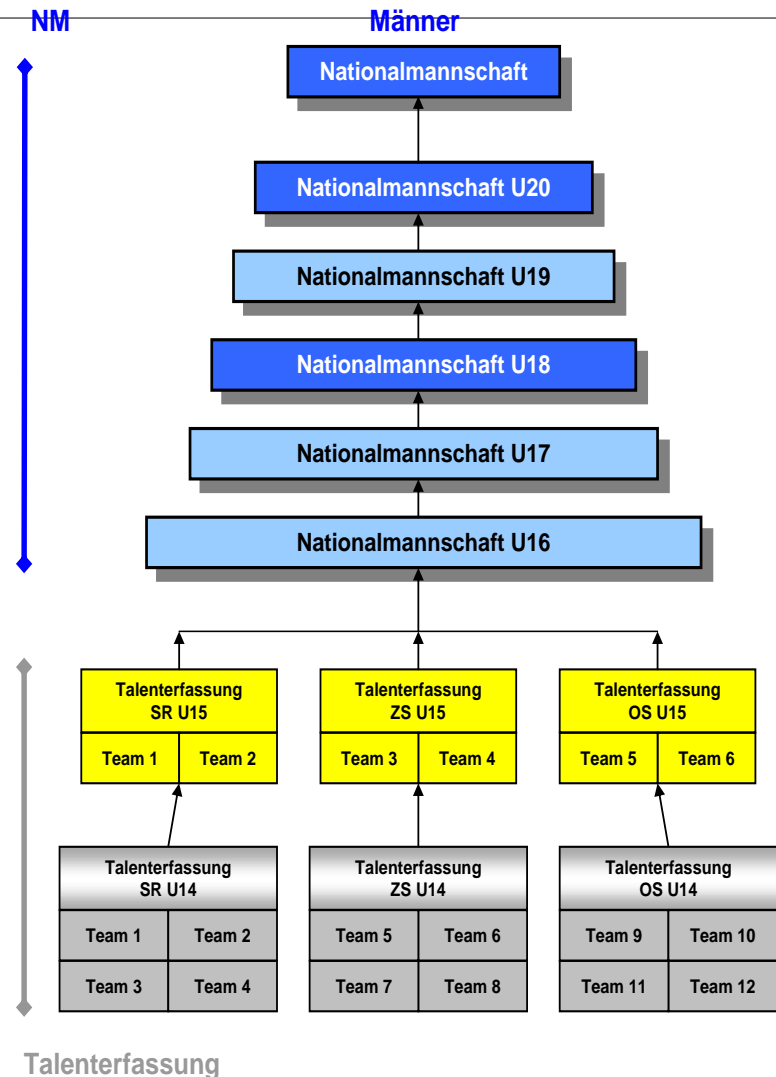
NM

Männer

Nationalmannschaft

Nationalmannschaft U20

Nationalmannschaft U19

Nationalmannschaft U18

Nationalmannschaft U17

Nationalmannschaft U16

Talenterfassung SR U15

Team 1 | Team 2

Talenterfassung ZS U15

Team 3 | Team 4

Talenterfassung OS U15

Team 5 | Team 6

Talenterfassung SR U14

Team 1 | Team 2
Team 3 | Team 4

Talenterfassung ZS U14

Team 5 | Team 6
Team 7 | Team 8

Talenterfassung OS U14

Team 9 | Team 10
Team 11 | Team 12

Talenterfassung